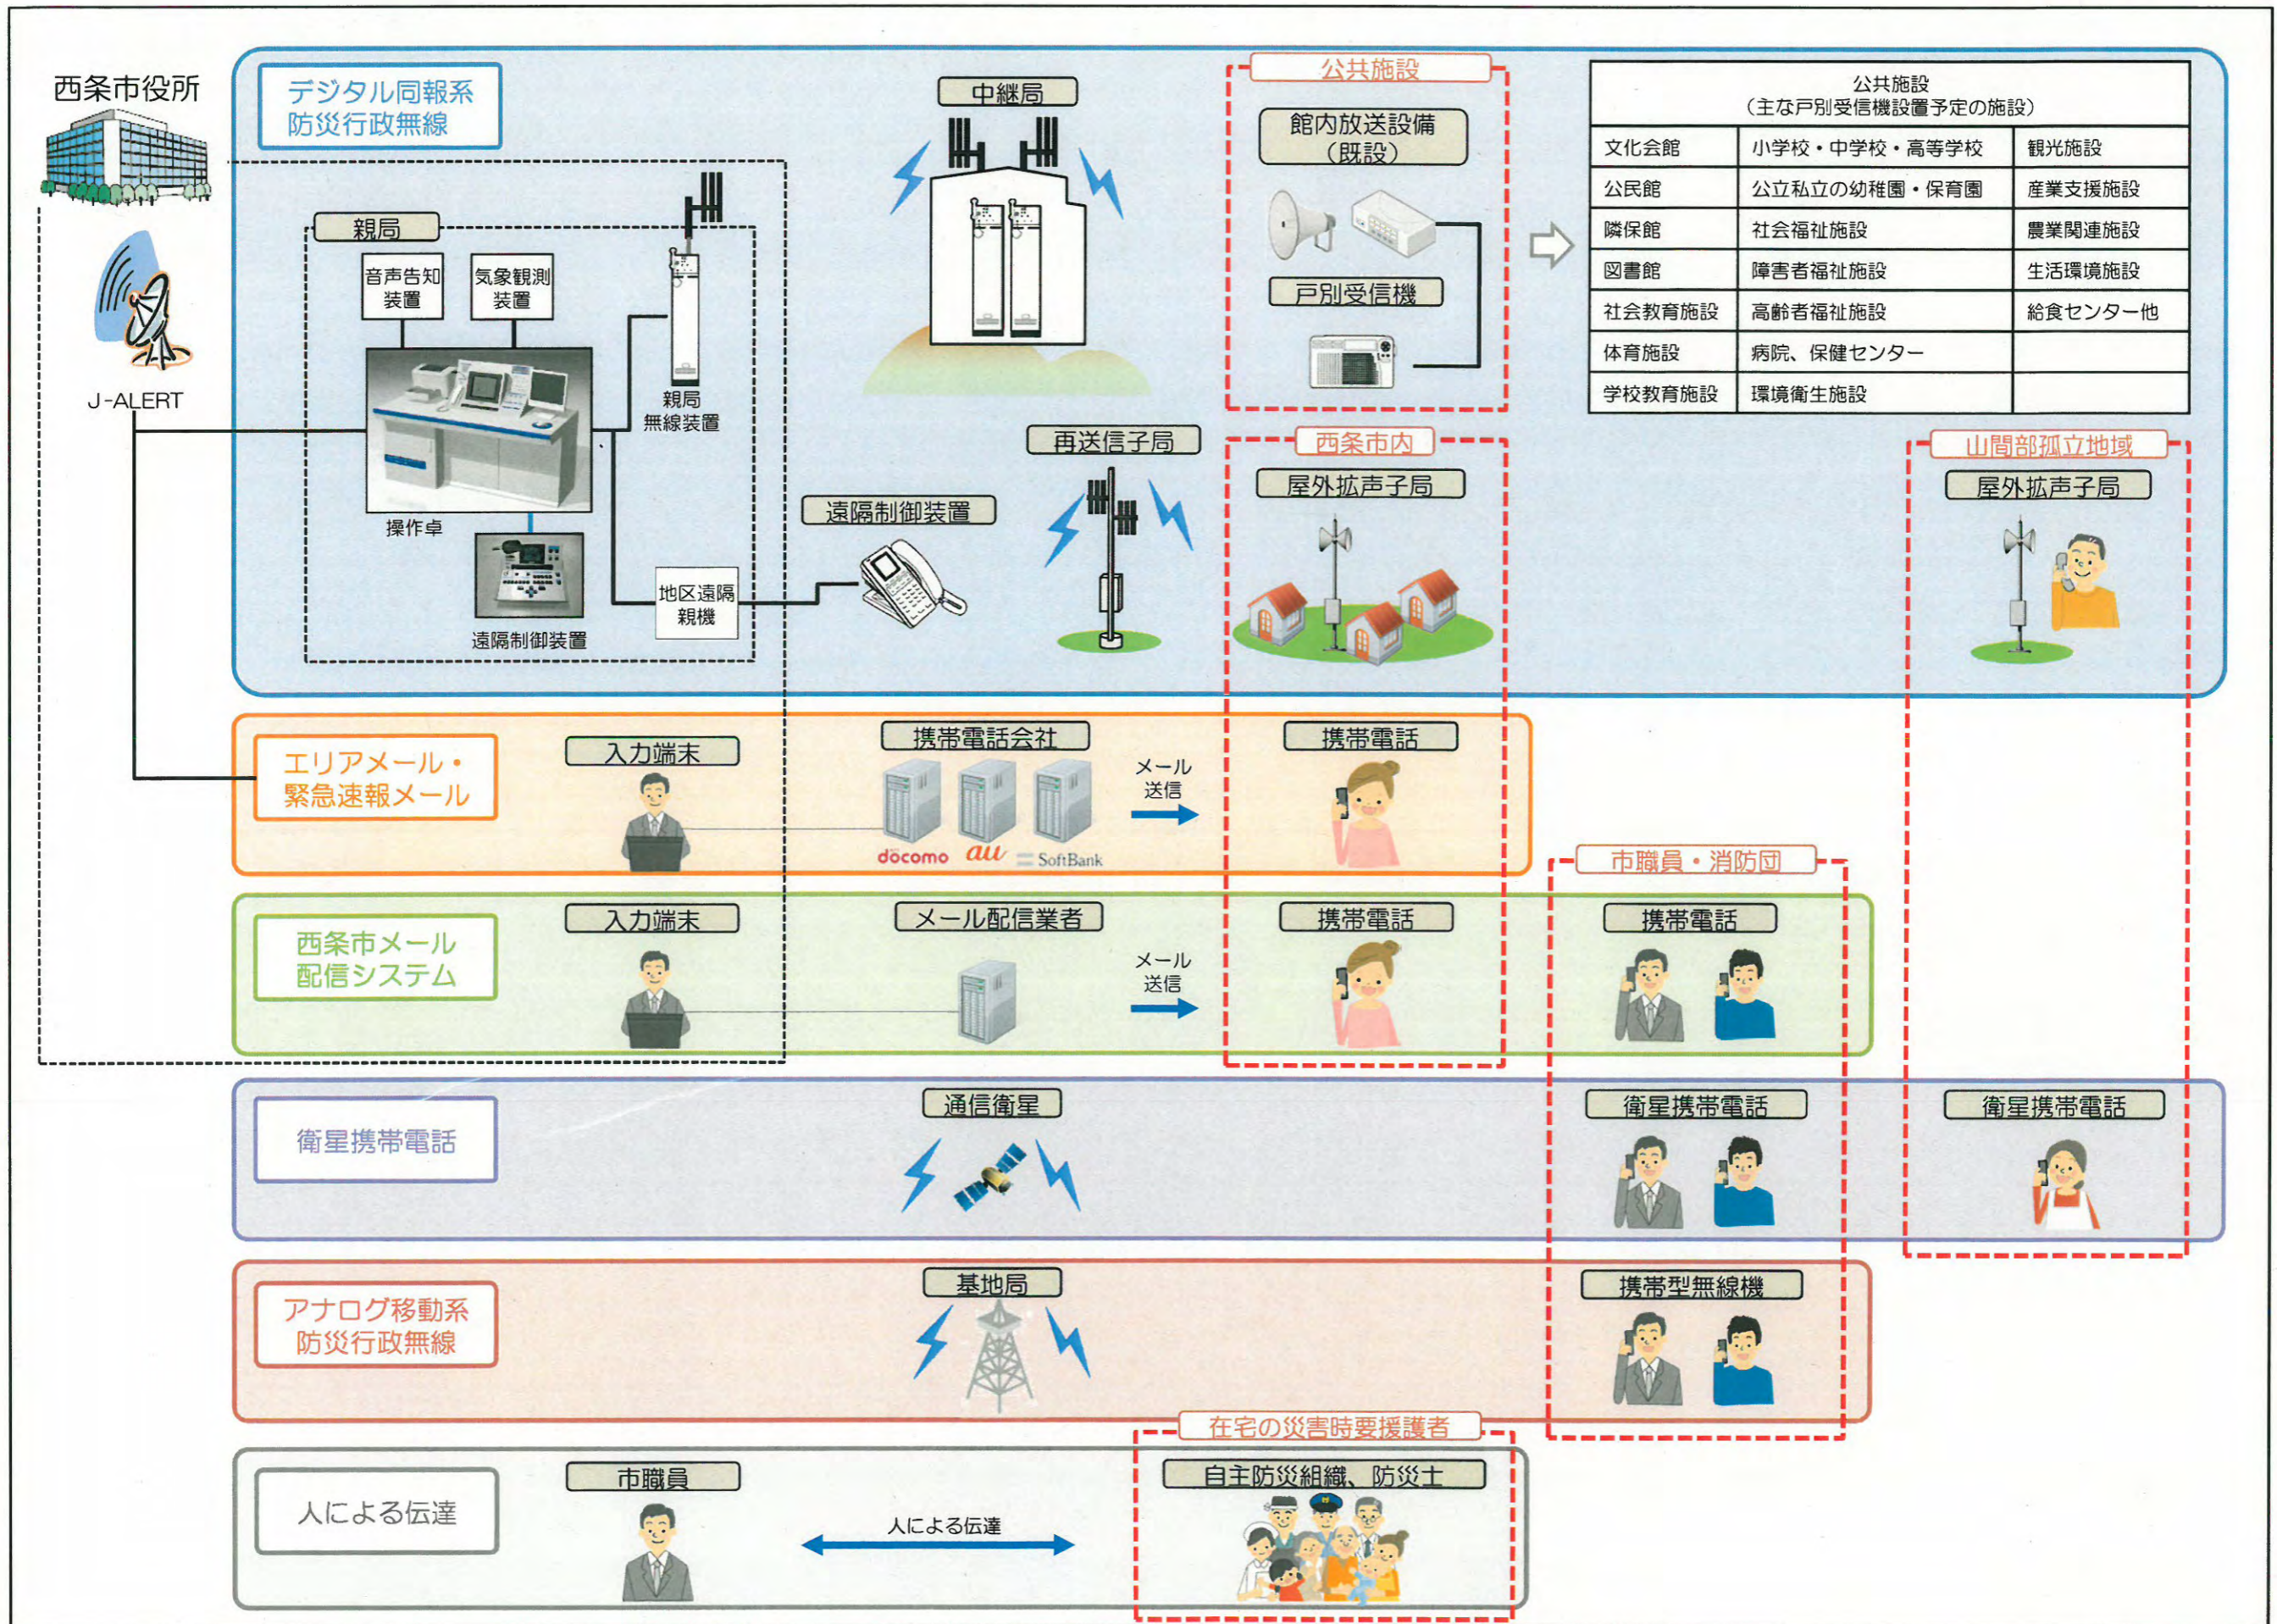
西条市役所

J-ALERT

デジタル同報系
防災行政無線

親局

音声告知
装置

気象観測
装置

操作卓

遠隔制御装置

親局
無線装置

地区遠隔
親機

中継局

再送信子局

遠隔制御装置

公共施設

館内放送設備
（既設）

戸別受信機

公共施設
（主な戸別受信機設置予定の施設）

| 文化会館 | 小学校・中学校・高等学校 | 観光施設 |
|---|---|---|
| 公民館 | 公立私立の幼稚園・保育園 | 産業支援施設 |
| 隣保館 | 社会福祉施設 | 農業関連施設 |
| 図書館 | 障害者福祉施設 | 生活環境施設 |
| 社会教育施設 | 高齢者福祉施設 | 給食センター他 |
| 体育施設 | 病院、保健センター | |
| 学校教育施設 | 環境衛生施設 | |

西条市内

屋外拡声子局

山間部孤立地域

屋外拡声子局

エリアメール・
緊急速報メール

入力端末

携帯電話会社

docomo au SoftBank

メール
送信

携帯電話

市職員・消防団

西条市メール
配信システム

入力端末

メール配信業者

メール
送信

携帯電話

携帯電話

衛星携帯電話

通信衛星

衛星携帯電話

衛星携帯電話

アナログ移動系
防災行政無線

基地局

携帯型無線機

在宅の災害時要援護者

人による伝達

市職員

人による伝達

自主防災組織、防災士